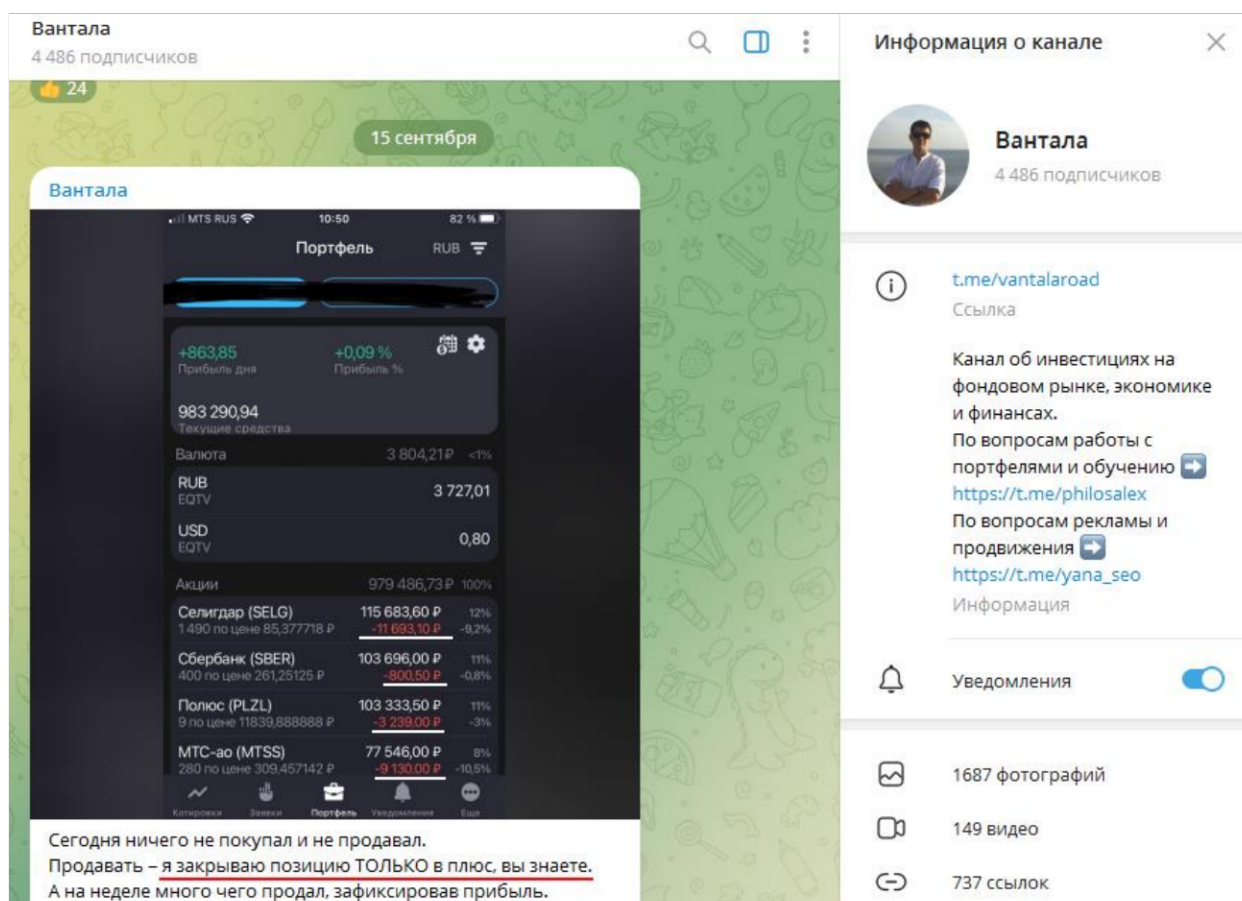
Вантала
4 486 подписчиков

👍 24

15 сентября

Вантала

MTS RUS 10:50 82 %

Портфель RUB

+863,85
Прибыль дня

+0,09 %
Прибыль %

983 290,94
Текущие средства

Валюта 3 804,21₽ <1%

RUB
EQTV
3 727,01

USD
EQTV
0,80

Акции 979 486,73₽ 100%

| | | |
|---|---|---|
| Селигдар (SELG) 1 490 по цене 85,377718 ₽ | 115 683,60 ₽ -11 693,10 ₽ | 12% -9,2% |
| Сбербанк (SBER) 400 по цене 261,25125 ₽ | 103 696,00 ₽ -800,50 ₽ | 11% -0,8% |
| Полюс (PLZL) 9 по цене 11839,888888 ₽ | 103 333,50 ₽ -3 239,00 ₽ | 11% -3% |
| МТС-ао (MTSS) 280 по цене 309,457142 ₽ | 77 546,00 ₽ -9 130,00 ₽ | 8% -10,5% |

Котировки Заявки Портфель Уведомления Еще

Сегодня ничего не покупал и не продавал.
Продавать – я закрываю позицию ТОЛЬКО в плюс, вы знаете.
А на неделе много чего продал, зафиксировав прибыль.

Информация о канале

Вантала
4 486 подписчиков

t.me/vantalaroad
Ссылка

Канал об инвестициях на фондовом рынке, экономике и финансах.
По вопросам работы с портфелями и обучению ➡️ https://t.me/philosalex
По вопросам рекламы и продвижения ➡️ https://t.me/yana_seo
Информация

Уведомления

1687 фотографий
149 видео
737 ссылок